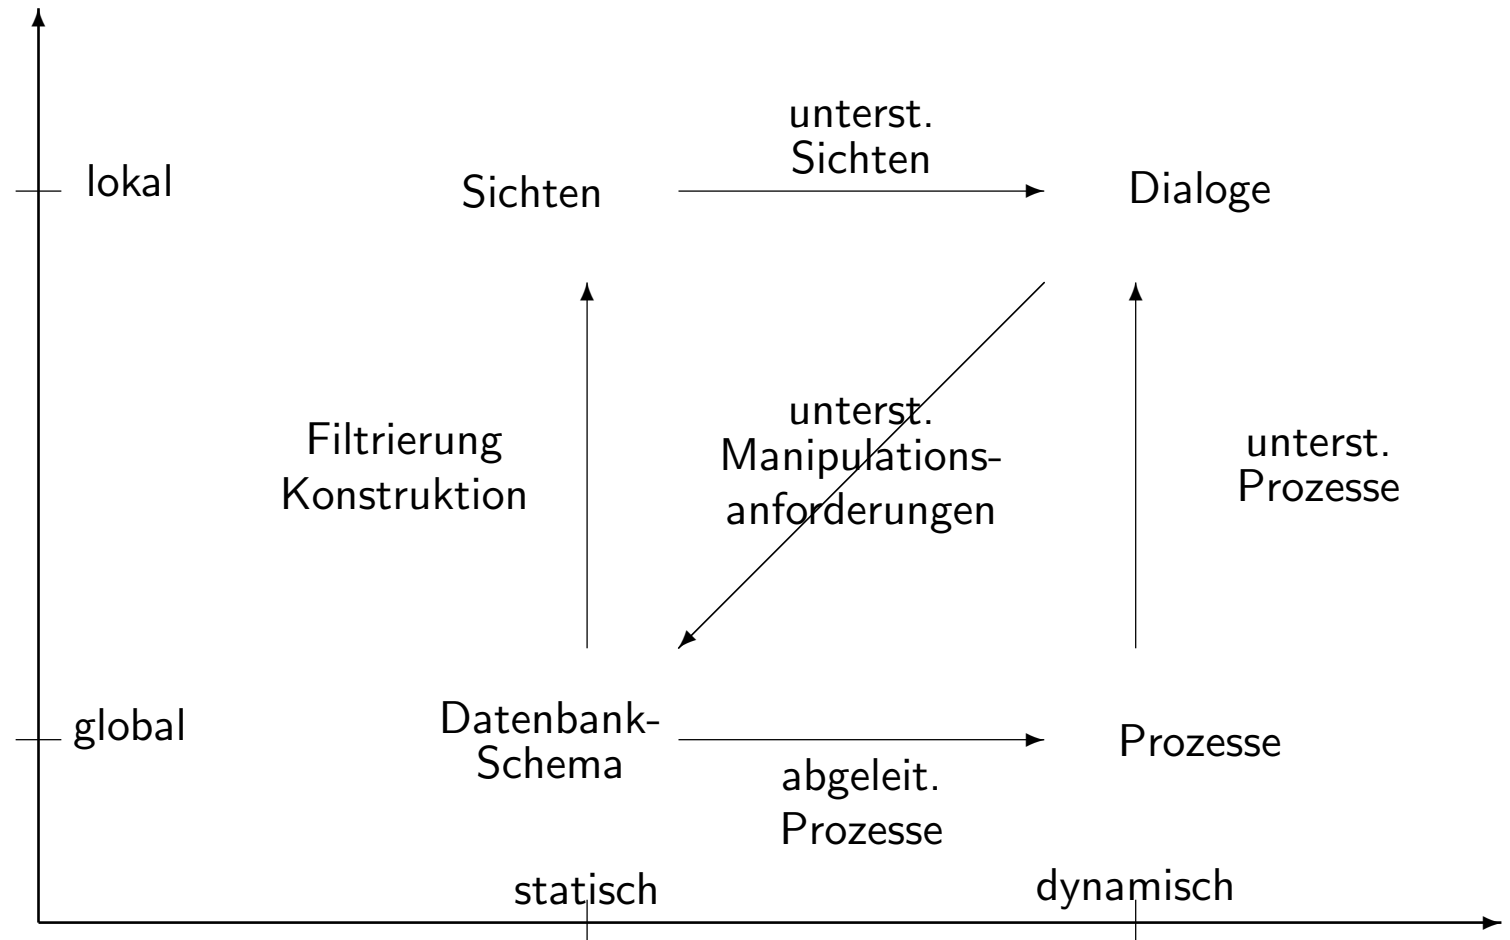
lokal

Sichten

unterst. Sichten

Dialoge

Filtrierung Konstruktion

unterst. Manipulationsanforderungen

unterst. Prozesse

global

Datenbank-Schema

abgeleit. Prozesse

Prozesse

statisch

dynamisch